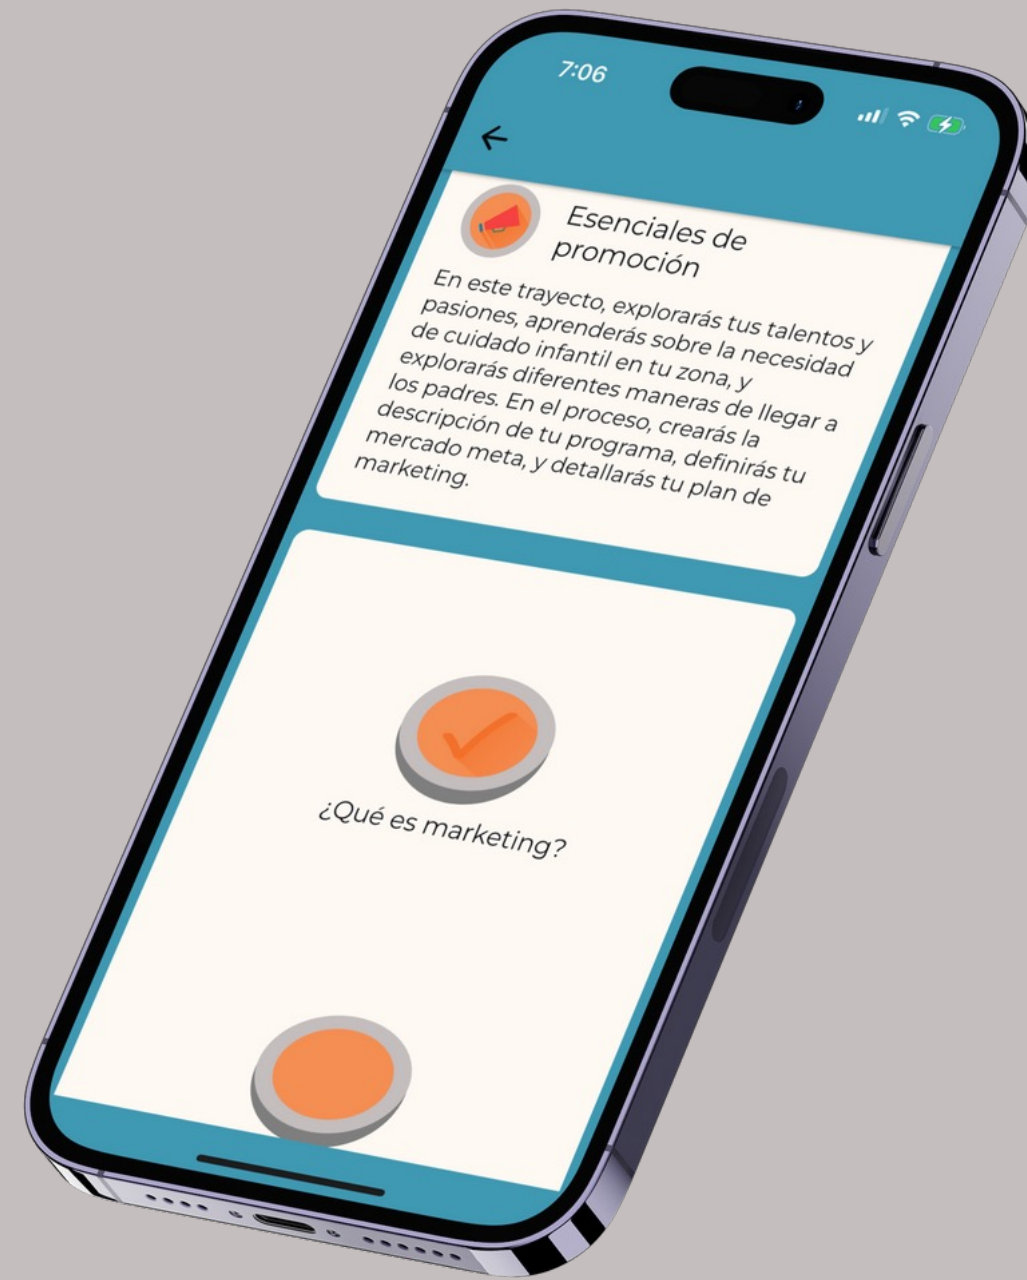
7:06

Esenciales de promoción

En este trayecto, explorarás tus talentos y pasiones, aprenderás sobre la necesidad de cuidado infantil en tu zona, y explorarás diferentes maneras de llegar a los padres. En el proceso, crearás la descripción de tu programa, definirás tu mercado meta, y detallarás tu plan de marketing.

¿Qué es marketing?